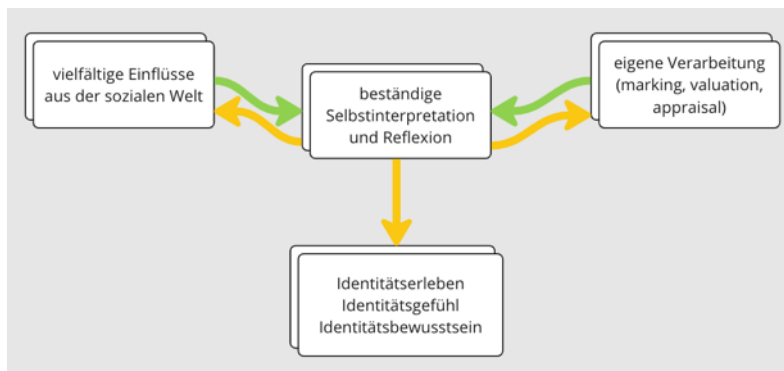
vielfältige Einflüsse aus der sozialen Welt

beständige Selbstinterpretation und Reflexion

eigene Verarbeitung (marking, valuation, appraisal)

Identitätserleben
Identitätsgefühl
Identitätsbewusstsein